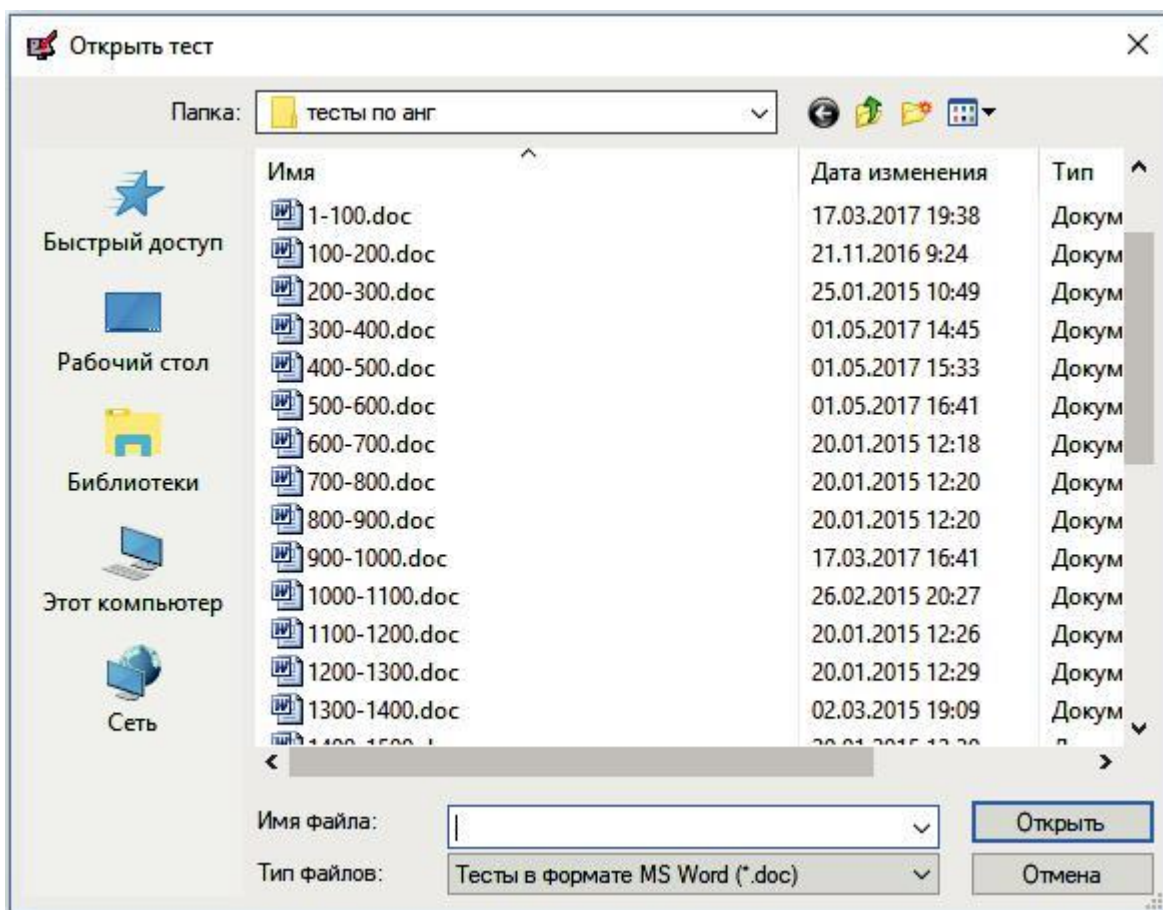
Открыть тест

Папка: тесты по анг

Быстрый доступ
Рабочий стол
Библиотеки
Этот компьютер
Сеть

| Имя | Дата изменения | Тип |
|---|---|---|
| 1-100.doc | 17.03.2017 19:38 | Докум |
| 100-200.doc | 21.11.2016 9:24 | Докум |
| 200-300.doc | 25.01.2015 10:49 | Докум |
| 300-400.doc | 01.05.2017 14:45 | Докум |
| 400-500.doc | 01.05.2017 15:33 | Докум |
| 500-600.doc | 01.05.2017 16:41 | Докум |
| 600-700.doc | 20.01.2015 12:18 | Докум |
| 700-800.doc | 20.01.2015 12:20 | Докум |
| 800-900.doc | 20.01.2015 12:20 | Докум |
| 900-1000.doc | 17.03.2017 16:41 | Докум |
| 1000-1100.doc | 26.02.2015 20:27 | Докум |
| 1100-1200.doc | 20.01.2015 12:26 | Докум |
| 1200-1300.doc | 20.01.2015 12:29 | Докум |
| 1300-1400.doc | 02.03.2015 19:09 | Докум |
| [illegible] | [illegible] | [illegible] |

Имя файла:
Тип файлов: Тесты в формате MS Word (*.doc)

Открыть
Отмена